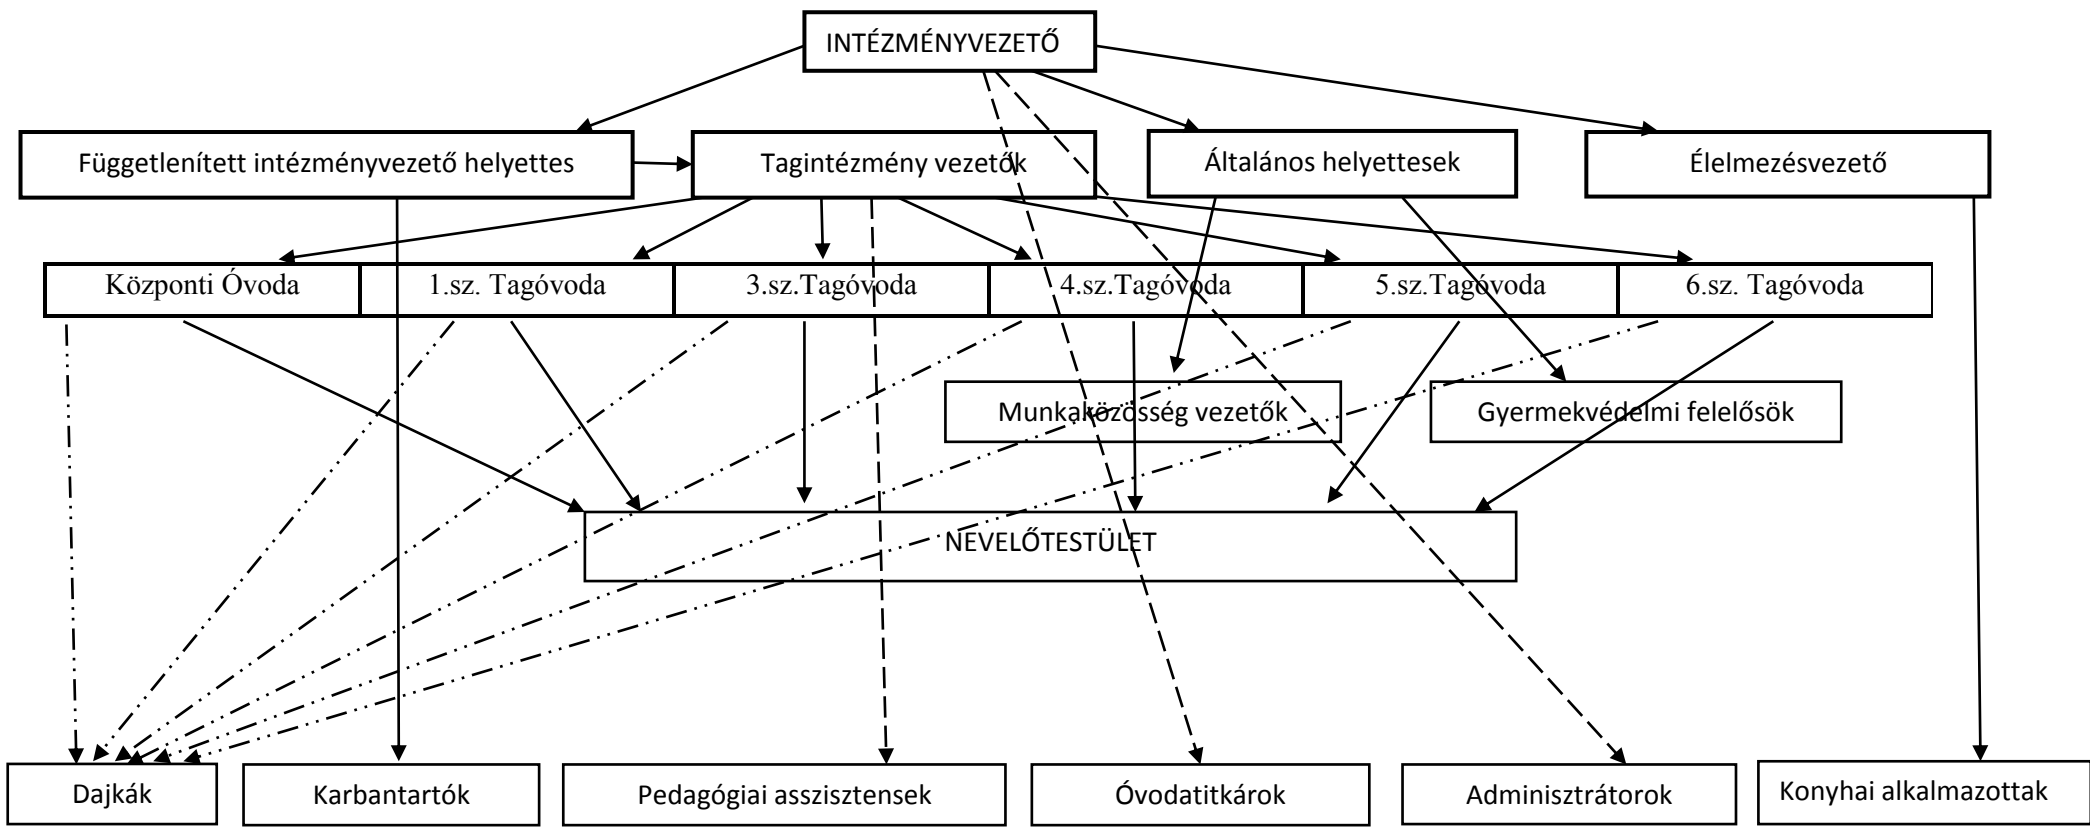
INTÉZMÉNYVEZETŐ

Függetlenített intézményvezető helyettes

Tagintézmény vezetők

Általános helyettesek

Élelmezésvezető

Központi Óvoda

1.sz. Tagóvoda

3.sz.Tagóvoda

4.sz.Tagóvoda

5.sz.Tagóvoda

6.sz. Tagóvoda

Munkaközösség vezetők

Gyermekvédelmi felelősök

NEVELŐTESTÜLET

Dajkák

Karbantartók

Pedagógiai asszisztensek

Óvodatitkárok

Adminisztrátorok

Konyhai alkalmazottak